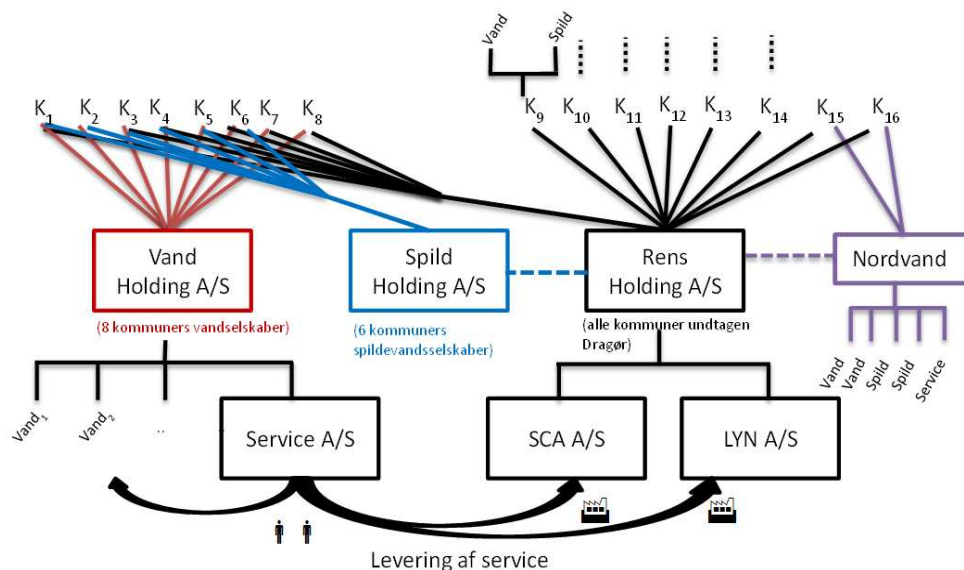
Vand Spild

$K_1$ $K_2$ $K_3$ $K_4$ $K_5$ $K_6$ $K_7$ $K_8$

$K_9$ $K_{10}$ $K_{11}$ $K_{12}$ $K_{13}$ $K_{14}$ $K_{15}$ $K_{16}$

Vand Holding A/S

(8 kommuners vandselskaber)

Spild Holding A/S

(6 kommuners spildevandsselskaber)

Rens Holding A/S

(alle kommuner undtagen Dragør)

Nordvand

Vand Vand Spild Spild Service

$Vand_1$ $Vand_2$ ..

Service A/S

SCA A/S

LYN A/S

Levering af service